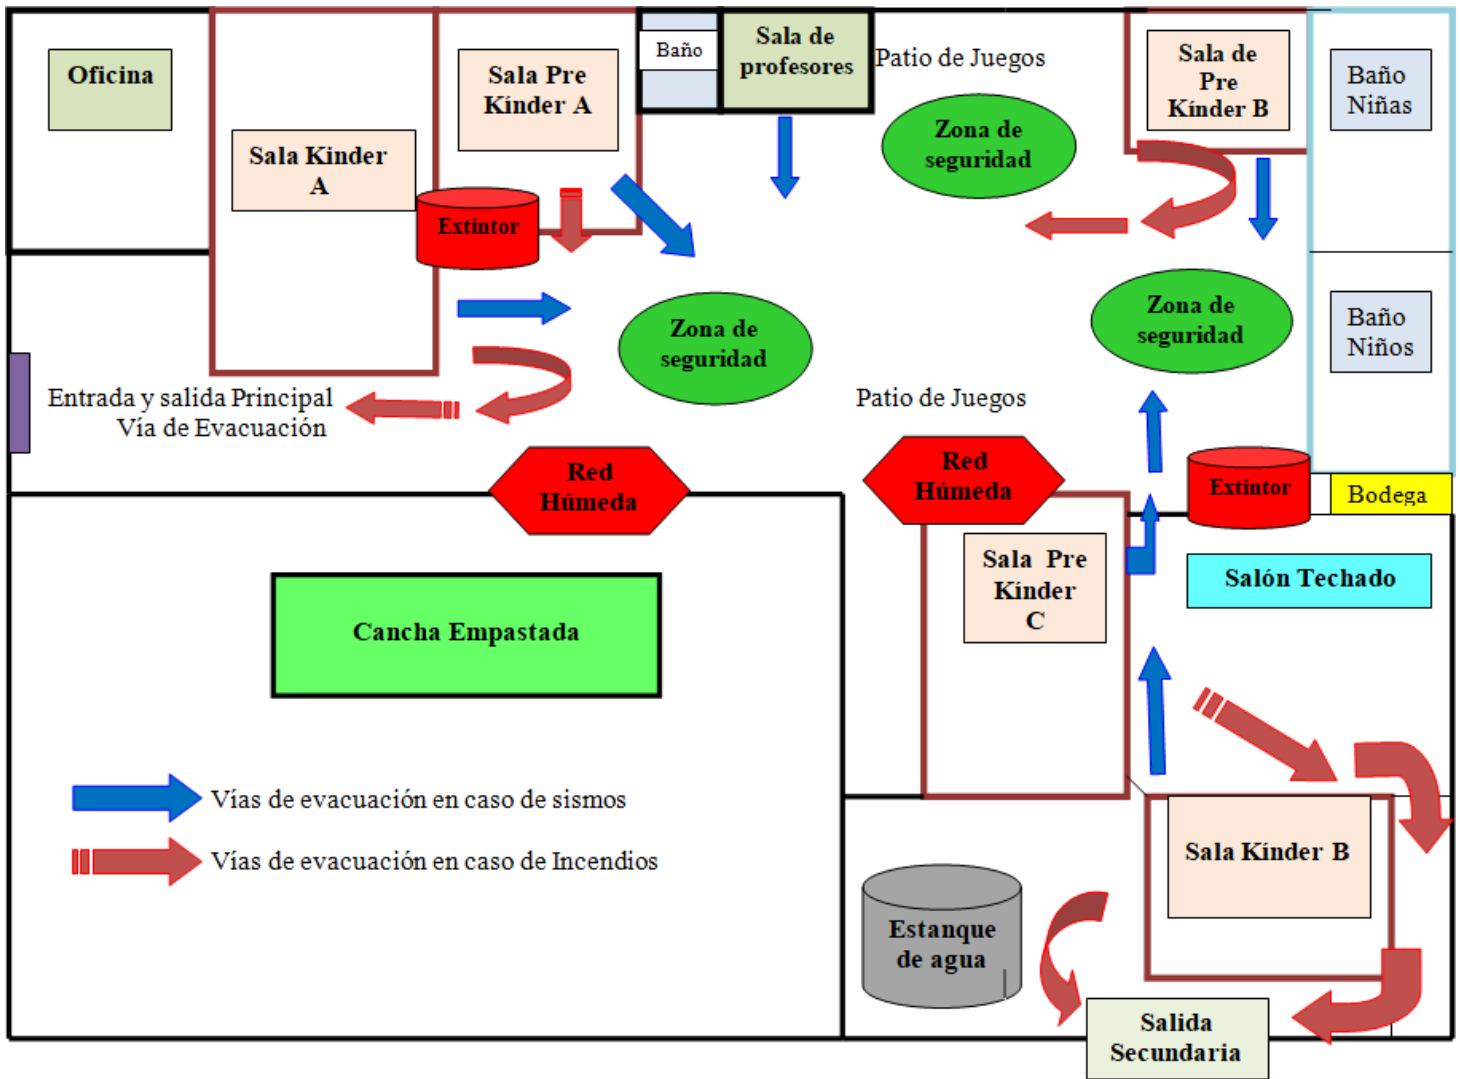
Oficina

Sala Kinder A

Sala Pre Kinder A

Baño

Sala de profesores

Patio de Juegos

Zona de seguridad

Sala de Pre Kinder B

Baño Niñas

Extintor

Zona de seguridad

Zona de seguridad

Baño Niños

Entrada y salida Principal Vía de Evacuación

Patio de Juegos

Red Húmeda

Red Húmeda

Extintor

Bodega

Sala Pre Kinder C

Salón Techado

Cancha Empastada

Vías de evacuación en caso de sismos

Vías de evacuación en caso de Incendios

Sala Kinder B

Estanque de agua

Salida Secundaria